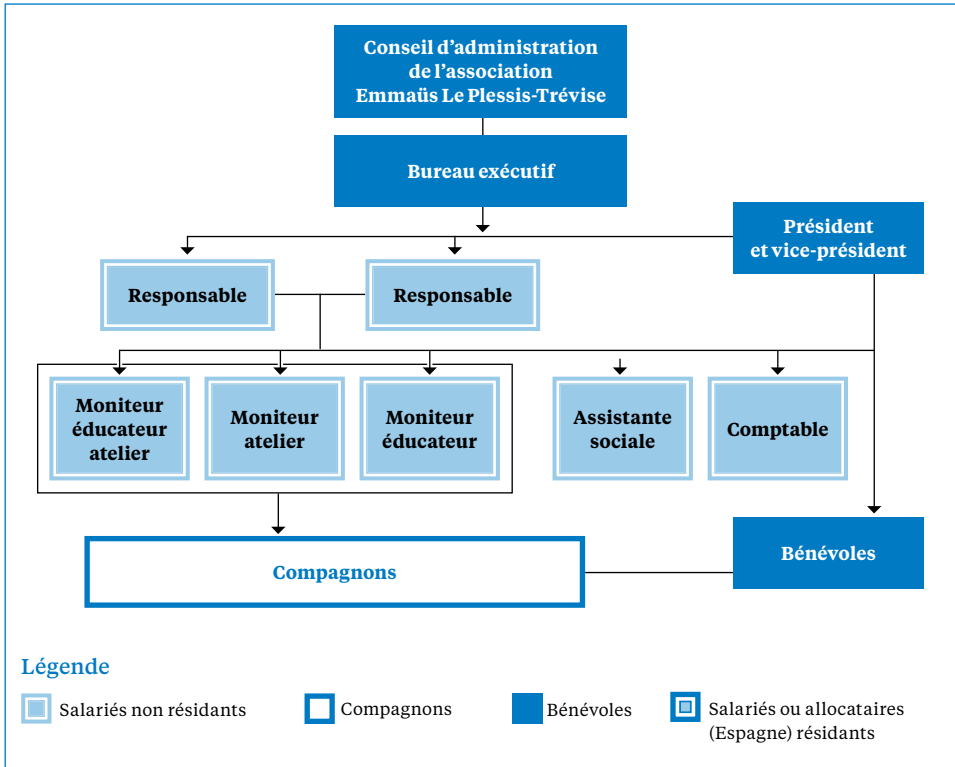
Conseil d'administration de l'association Emmaüs Le Plessis-Trévise

Bureau exécutif

Président et vice-président

Responsable

Responsable

Moniteur éducateur atelier

Moniteur atelier

Moniteur éducateur

Assistante sociale

Comptable

Compagnons

Bénévoles

Légende

Salariés non résidants

Compagnons

Bénévoles

Salariés ou allocataires (Espagne) résidants